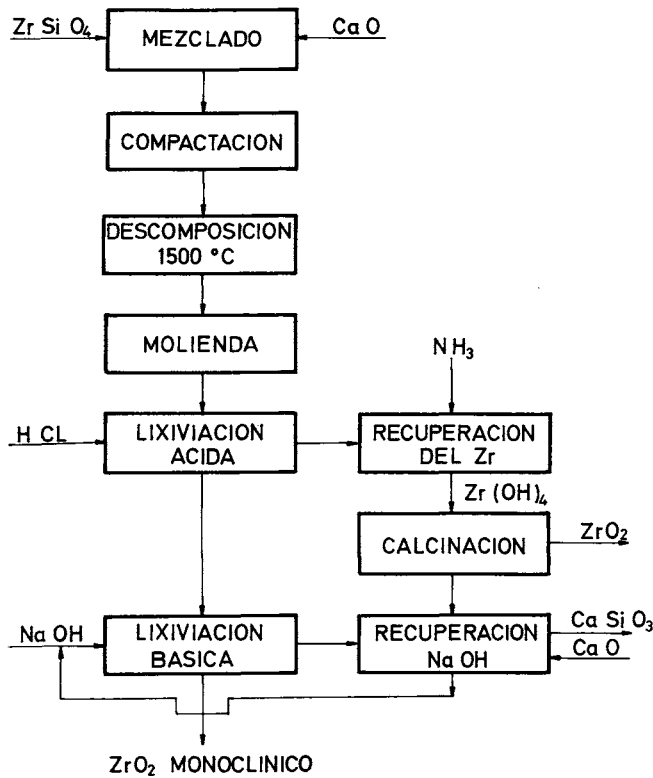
$Zr\,Si\,O_4$

MEZCLADO

$Ca\,O$

COMPACTACION

DESCOMPOSICION 1500 °C

MOLIENDA

$N\,H_3$

H CL

LIXIVIACION ACIDA

RECUPERACION DEL Zr

$Zr\,(OH)_4$

CALCINACION

$ZrO_2$

Na OH

LIXIVIACION BASICA

RECUPERACION Na OH

$Ca\,Si\,O_3$

$Ca\,O$

$ZrO_2$ MONOCLINICO